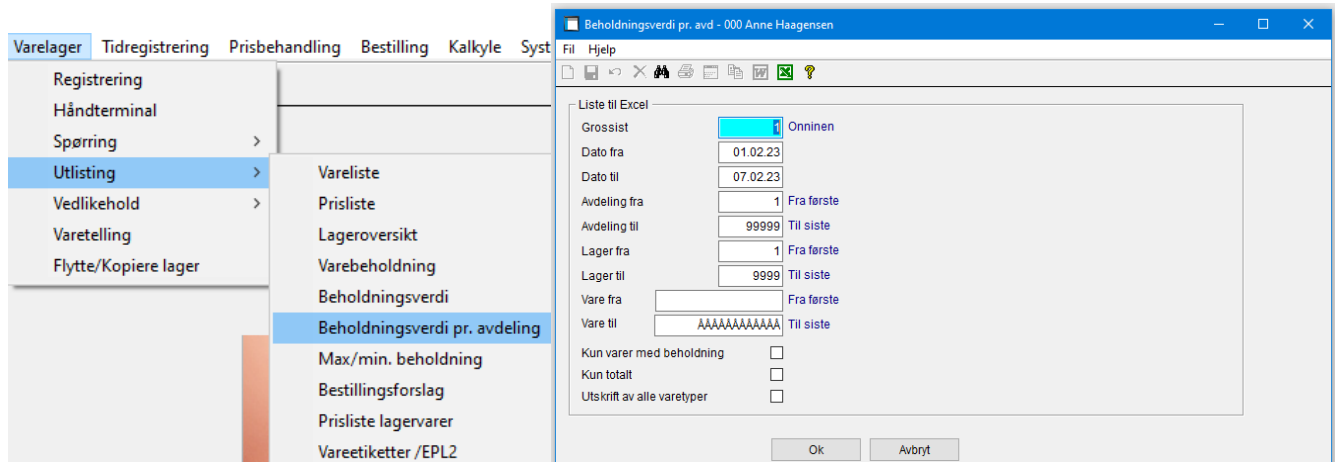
Varelager Tidregistrering Prisbehandling Bestilling Kalkyle Syst

Registrering
Håndterminal
Spørring
Utlisting
Vedlikehold
Varetelling
Flytte/Kopiere lager

Vareliste
Prisliste
Lageroversikt
Varebeholdning
Beholdningsverdi
Beholdningsverdi pr. avdeling
Max/min. beholdning
Bestillingsforslag
Prisliste lagervarer
Vareetiketter /EPL2

Beholdningsverdi pr. avd - 000 Anne Haagensen

Fil Hjelp

Liste til Excel

| | | |
|---|---|---|
| Grossist | 1 | Onninen |
| Dato fra | 01.02.23 | |
| Dato til | 07.02.23 | |
| Avdeling fra | 1 | Fra første |
| Avdeling til | 99999 | Til siste |
| Lager fra | 1 | Fra første |
| Lager til | 9999 | Til siste |
| Vare fra | | Fra første |
| Vare til | ÅÅÅÅÅÅÅÅÅÅÅÅ | Til siste |

Kun varer med beholdning
Kun totalt
Utskrift av alle varetyper

Ok Avbryt